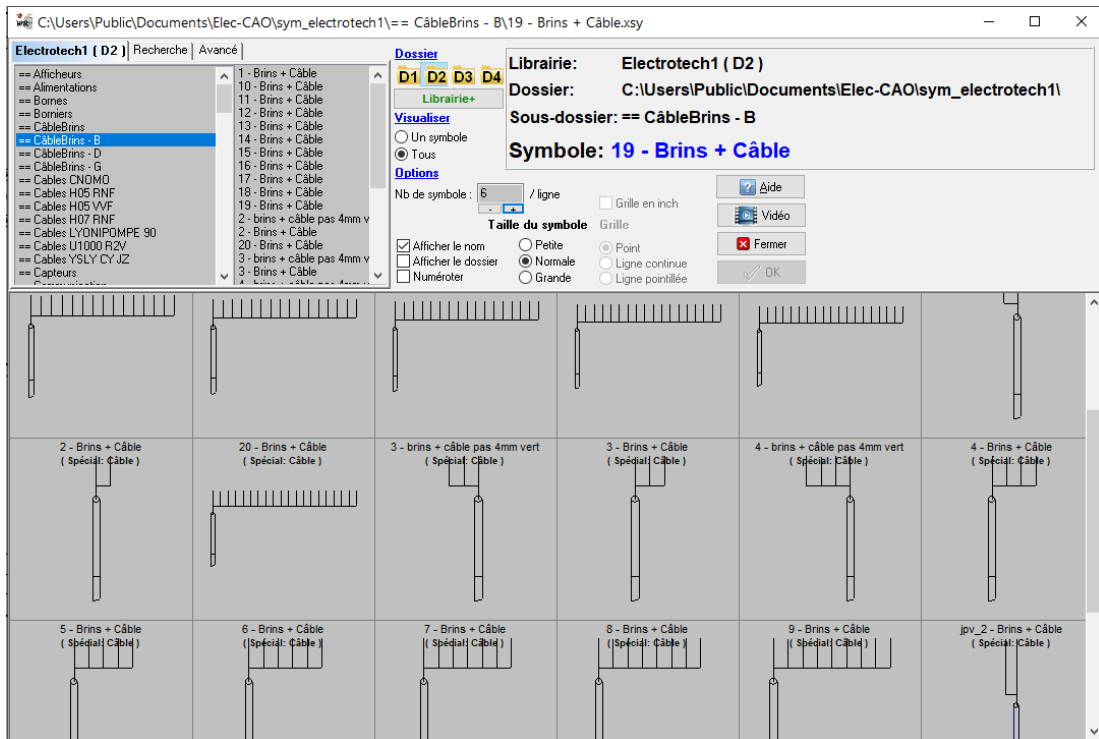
C:\Users\Public\Documents\Elec-CAO\sym_electrotech1\== CâbleBrins - B\19 - Brins + Câble.xsy

Electrotech1 ( D2 ) | Recherche | Avancé

== Afficheurs
== Alimentations
== Bornes
== Borniers
== CâbleBrins
== CâbleBrins - B
== CâbleBrins - D
== CâbleBrins - G
== Cables CNOMO
== Cables H05 RNF
== Cables H05 VVF
== Cables H07 RNF
== Cables LYONIPOMPE 90
== Cables U1000 R2V
== Cables YSLY CY JZ
== Capteurs

1 - Brins + Câble
10 - Brins + Câble
11 - Brins + Câble
12 - Brins + Câble
13 - Brins + Câble
14 - Brins + Câble
15 - Brins + Câble
16 - Brins + Câble
17 - Brins + Câble
18 - Brins + Câble
19 - Brins + Câble
2 - brins + câble pas 4mm v
2 - Brins + Câble
20 - Brins + Câble
3 - brins + câble pas 4mm v
3 - Brins + Câble

Dossier
D1 D2 D3 D4
Librairie+
Visualiser
Un symbole
Tous
Options
Nb de symbole : 6 / ligne
- +
Taille du symbole
Afficher le nom
Afficher le dossier
Numéroter
Petite
Normale
Grande
Grille en inch
Grille
Point
Ligne continue
Ligne pointillée

Librairie: Electrotech1 ( D2 )
Dossier: C:\Users\Public\Documents\Elec-CAO\sym_electrotech1\
Sous-dossier: == CâbleBrins - B
Symbole: 19 - Brins + Câble

Aide
Vidéo
Fermer
OK

2 - Brins + Câble
( Spécial: Câble )
20 - Brins + Câble
( Spécial: Câble )
3 - brins + câble pas 4mm vert
( Spécial: Câble )
3 - Brins + Câble
( Spécial: Câble )
4 - brins + câble pas 4mm vert
( Spécial: Câble )
4 - Brins + Câble
( Spécial: Câble )

5 - Brins + Câble
( Spécial: Câble )
6 - Brins + Câble
( Spécial: Câble )
7 - Brins + Câble
( Spécial: Câble )
8 - Brins + Câble
( Spécial: Câble )
9 - Brins + Câble
( Spécial: Câble )
jpv_2 - Brins + Câble
( Spécial: Câble )